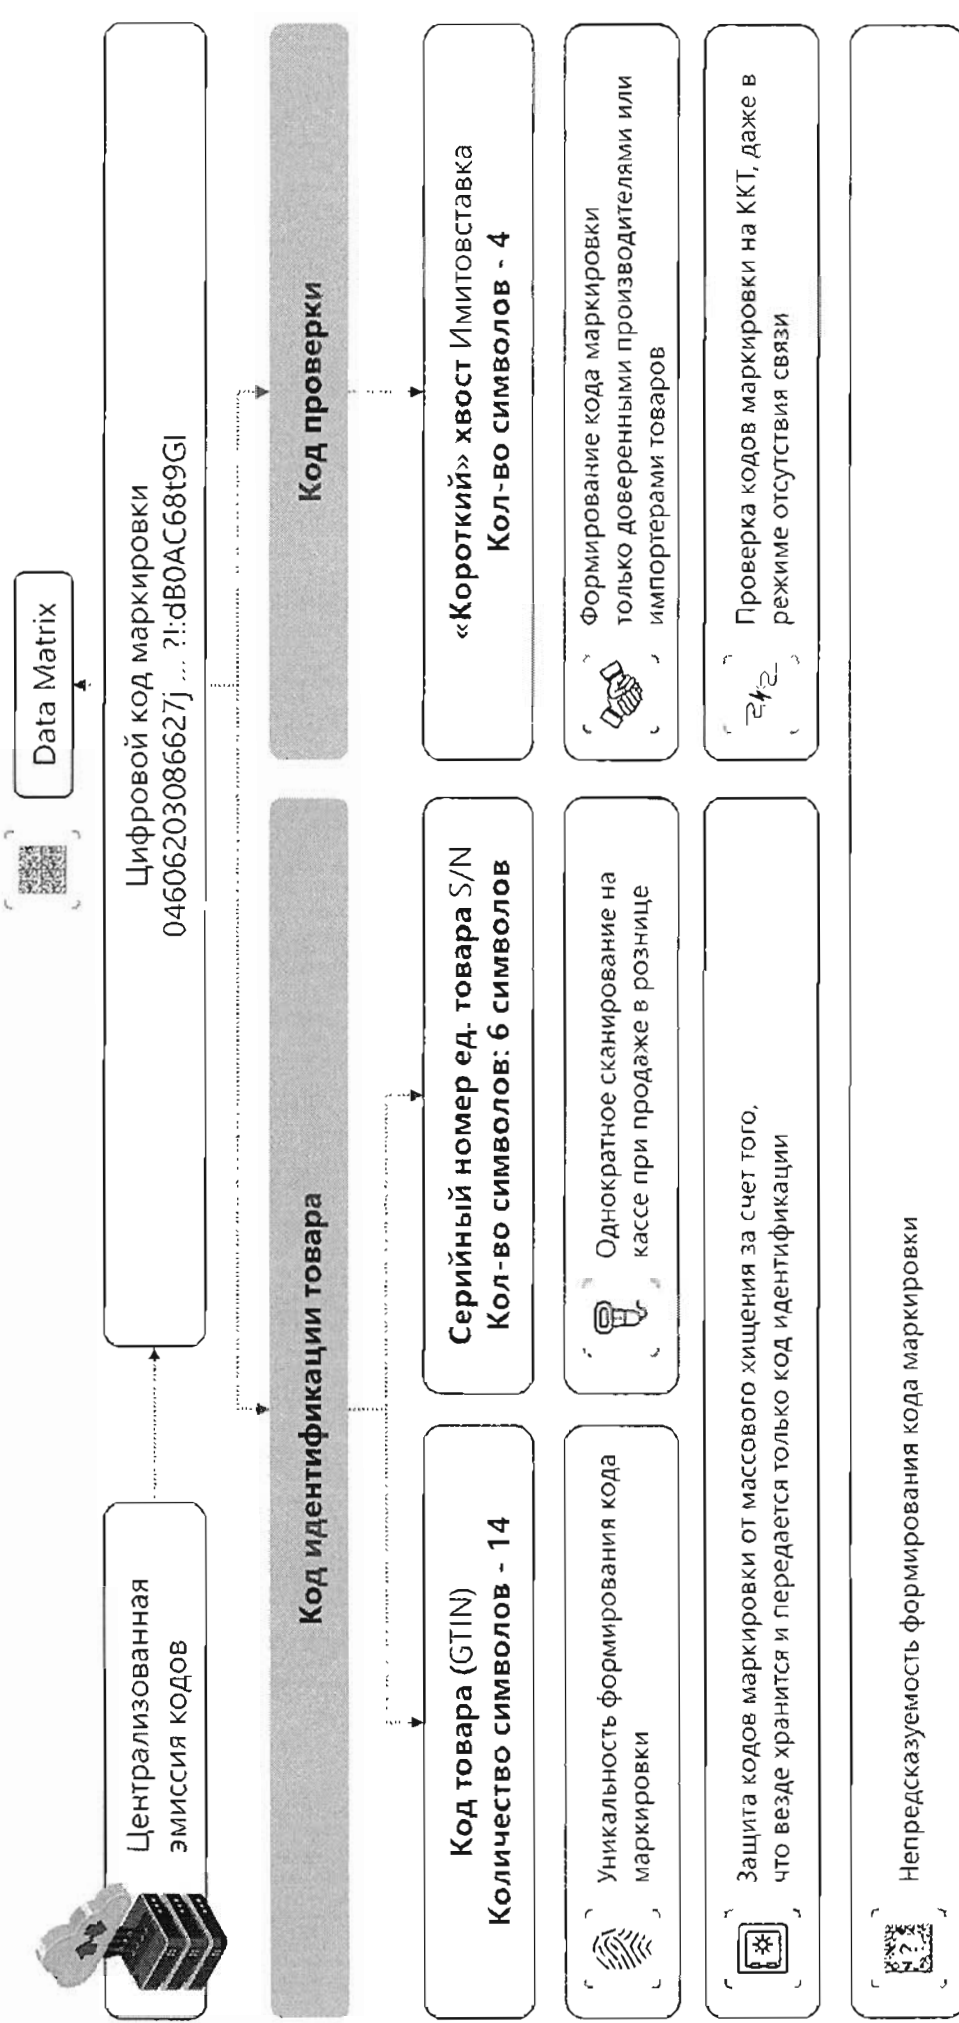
Централизованная эмиссия кодов

Data Matrix

Цифровой код маркировки
04606203086627j ... ?!:dB0AC68t9GI

Код идентификации товара

Код проверки

Код товара (GTIN)
Количество символов - 14

Серийный номер ед. товара S/N
Кол-во символов: 6 символов

«Короткий» хвост Имитовставка
Кол-во символов - 4

Уникальность формирования кода маркировки

Однократное сканирование на кассе при продаже в рознице

Формирование кода маркировки только доверенными производителями или импортерами товаров

Защита кодов маркировки от массового хищения за счет того, что везде хранится и передается только код идентификации

Проверка кодов маркировки на ККТ, даже в режиме отсутствия связи

Непредсказуемость формирования кода маркировки